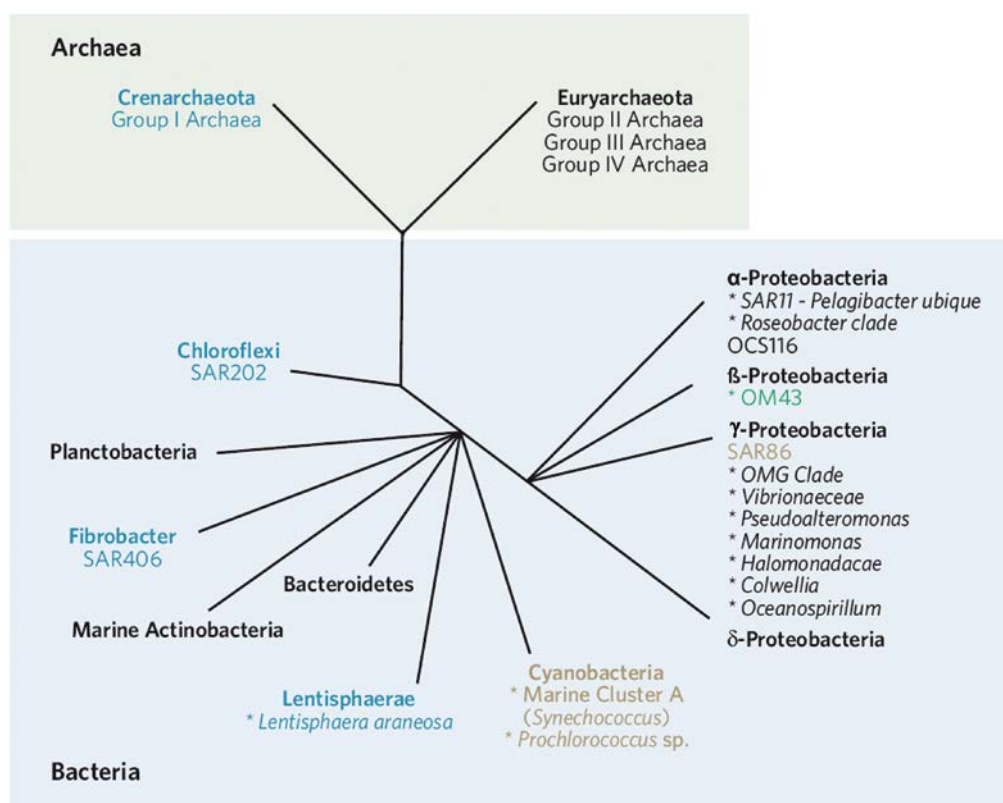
Archaea

Crenarchaeota
Group I Archaea

Euryarchaeota
Group II Archaea
Group III Archaea
Group IV Archaea

α-Proteobacteria
* SAR11 - Pelagibacter ubique
* Roseobacter clade
OCS116

Chloroflexi
SAR202

ß-Proteobacteria
* OM43

γ-Proteobacteria
SAR86
* OMG Clade
* Vibrionaceae
* Pseudoalteromonas
* Marinomonas
* Halomonadacae
* Colwellia
* Oceanospirillum

Planctobacteria

Fibrobacter
SAR406

Bacteroidetes

Marine Actinobacteria

δ-Proteobacteria

Cyanobacteria
* Marine Cluster A
(Synechococcus)
* Prochlorococcus sp.

Lentisphaerae
* Lentisphaera araneosa

Bacteria